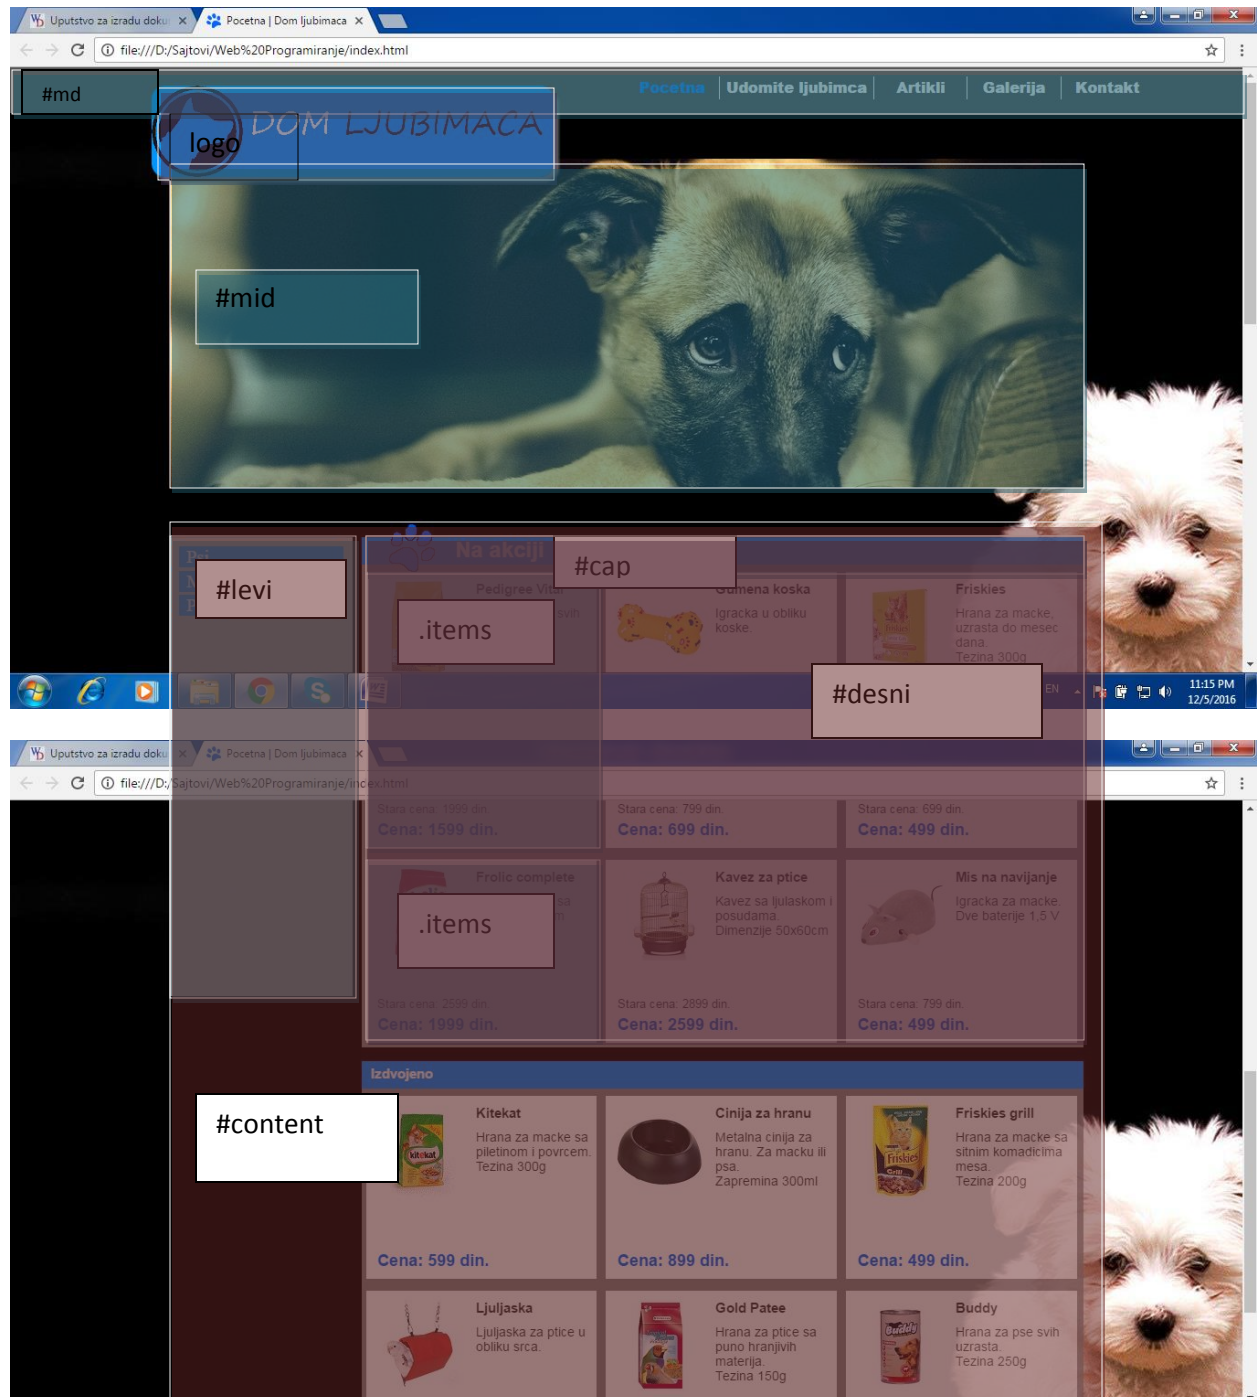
Uputstvo za izradu doku ×
Pocetna | Dom ljubimaca ×
file:///D:/Sajtovi/Web%20Programiranje/index.html
#md
Pocetna | Udomite ljubimca | Artikli | Galerija | Kontakt
DOM LJUBIMACA
logo
#mid
Na akciji
#cap
#levi
Pedigree Vital
Gumena koska
Igracka u obliku koske.
Friskies
Hrana za macke uzrasta do mesec dana.
Tezina 300g
.items
#desni
11:15 PM
12/5/2016
Uputstvo za izradu doku ×
Pocetna | Dom ljubimaca ×
file:///D:/Sajtovi/Web%20Programiranje/index.html
Stara cena: 1999 din.
Cena: 1599 din.
Stara cena: 799 din.
Cena: 699 din.
Stara cena: 699 din.
Cena: 499 din.
Frolic complete
Kavez za ptice
Kavez sa ljuljaskom i posudama.
Dimenzije 50x60cm
Mis na navijanje
Igracka za macke.
Dve baterije 1,5 V
.items
Stara cena: 2599 din.
Cena: 1999 din.
Stara cena: 2899 din.
Cena: 2599 din.
Stara cena: 799 din.
Cena: 499 din.
Izdvojeno
#content
Kitekat
Hrana za macke sa piletinom i povrcem.
Tezina 300g
Cinija za hranu
Metalna cinija za hranu. Za macku ili psa.
Zapremina 300ml
Friskies grill
Hrana za macke sa sitnim komadicima mesa.
Tezina 200g
Cena: 599 din.
Cena: 899 din.
Cena: 499 din.
Ljuljaska
Ljuljaska za ptice u obliku srca.
Gold Patee
Hrana za ptice sa puno hranjivih materija.
Tezina 150g
Buddy
Hrana za pse svih uzrasta.
Tezina 250g